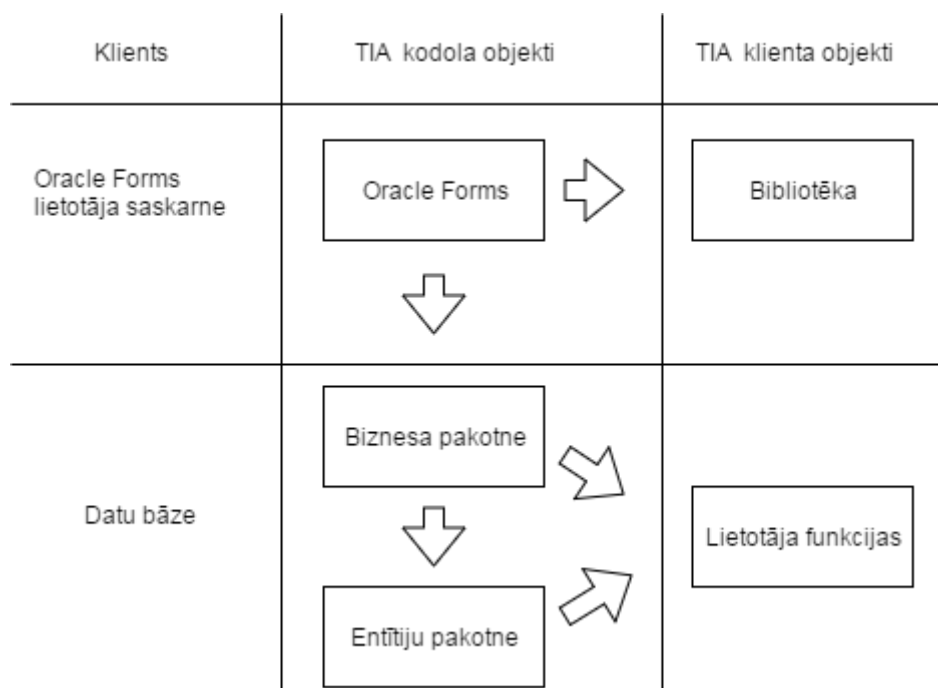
| Klients | TIA kodola objekti | TIA klienta objekti |
|---|---|---|
| Oracle Forms lietotāja saskarne | Oracle Forms | Bibliotēka |
| Datu bāze | Biznesa pakotne<br>Entītiju pakotne | Lietotāja funkcijas |